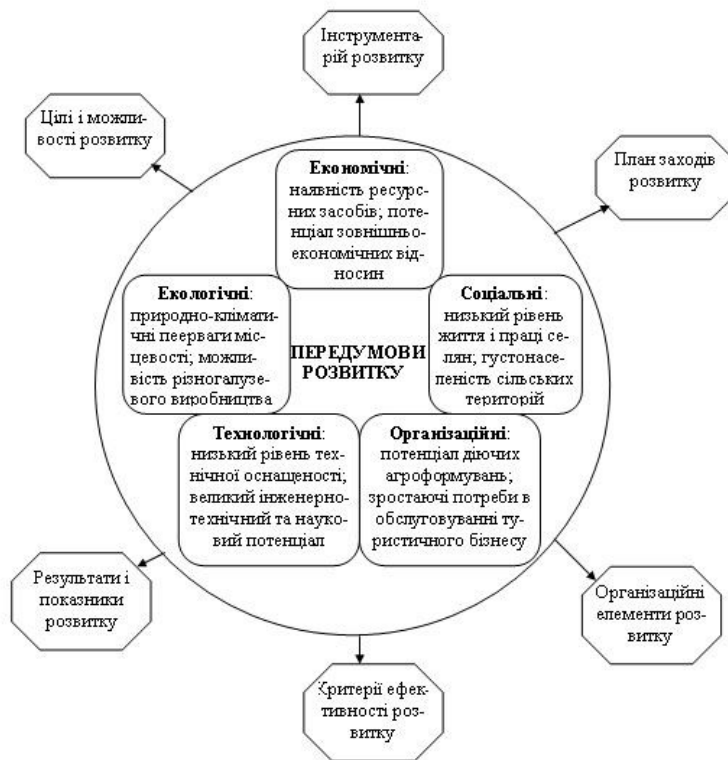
Інструментарій розвитку

Цілі і можливості розвитку

План заходів розвитку

**Економічні**: наявність ресурсних засобів; потенціал зовнішньоекономічних відносин

**Екологічні**: природно-кліматичні пееврваги місцевості; можливість різногалузевого виробництва

ПЕРЕДУМОВИ РОЗВИТКУ

**Соціальні**: низький рівень життя і праці селян; густонаселеність сільських територій

**Технологічні**: низький рівень технічної оснащеності; великий інженерно-технічний та науковий потенціал

**Організаційні**: потенціал діючих агроформувань; зростаючі потреби в обслуговуванні туристичного бізнесу

Результати і показники розвитку

Організаційні елементи розвитку

Критерії ефективності розвитку